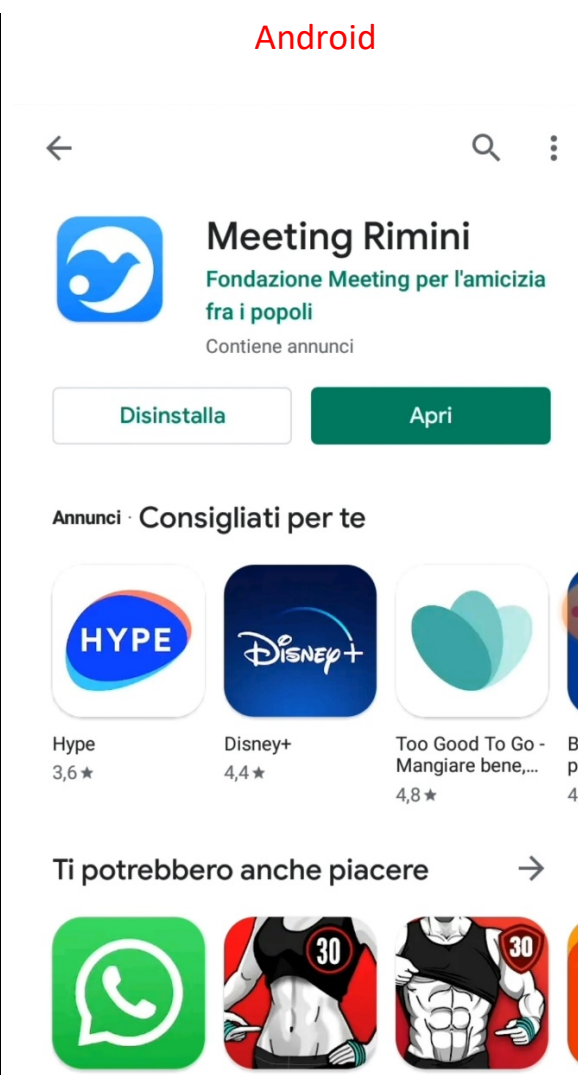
Android

Meeting Rimini
Fondazione Meeting per l'amicizia fra i popoli
Contiene annunci

Disinstalla
Apri

Annunci · Consigliati per te

HYPE
Disney+

Hype
3,6 ★

Disney+
4,4 ★

Too Good To Go - Mangiare bene,...
4,8 ★

B
p
4

Ti potrebbero anche piacere

30
30